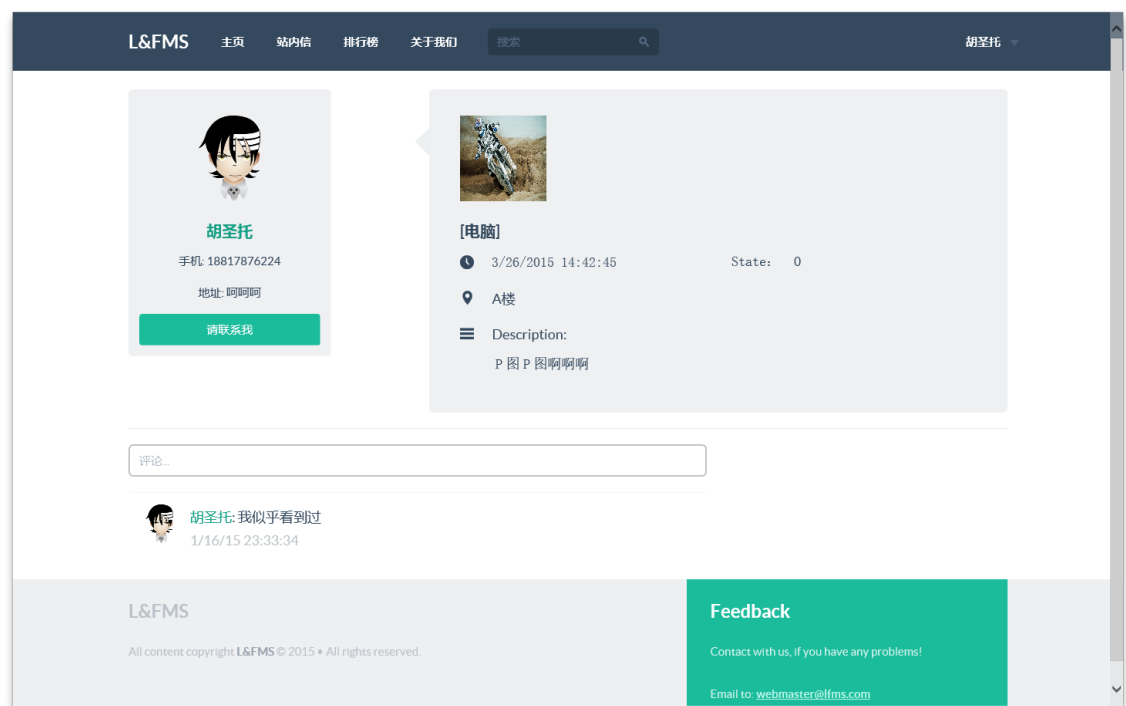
L&FMS 主页 站内信 排行榜 关于我们 搜索 胡圣托

胡圣托

手机: 18817876224

地址: 呵呵呵

请联系我

[电脑]

3/26/2015 14:42:45

State: 0

A楼

Description:

P图P图啊啊啊

评论...

胡圣托: 我似乎看到过

1/16/15 23:33:34

L&FMS

All content copyright L&FMS © 2015 • All rights reserved.

Feedback

Contact with us, if you have any problems!

Email to: webmaster@lfms.com